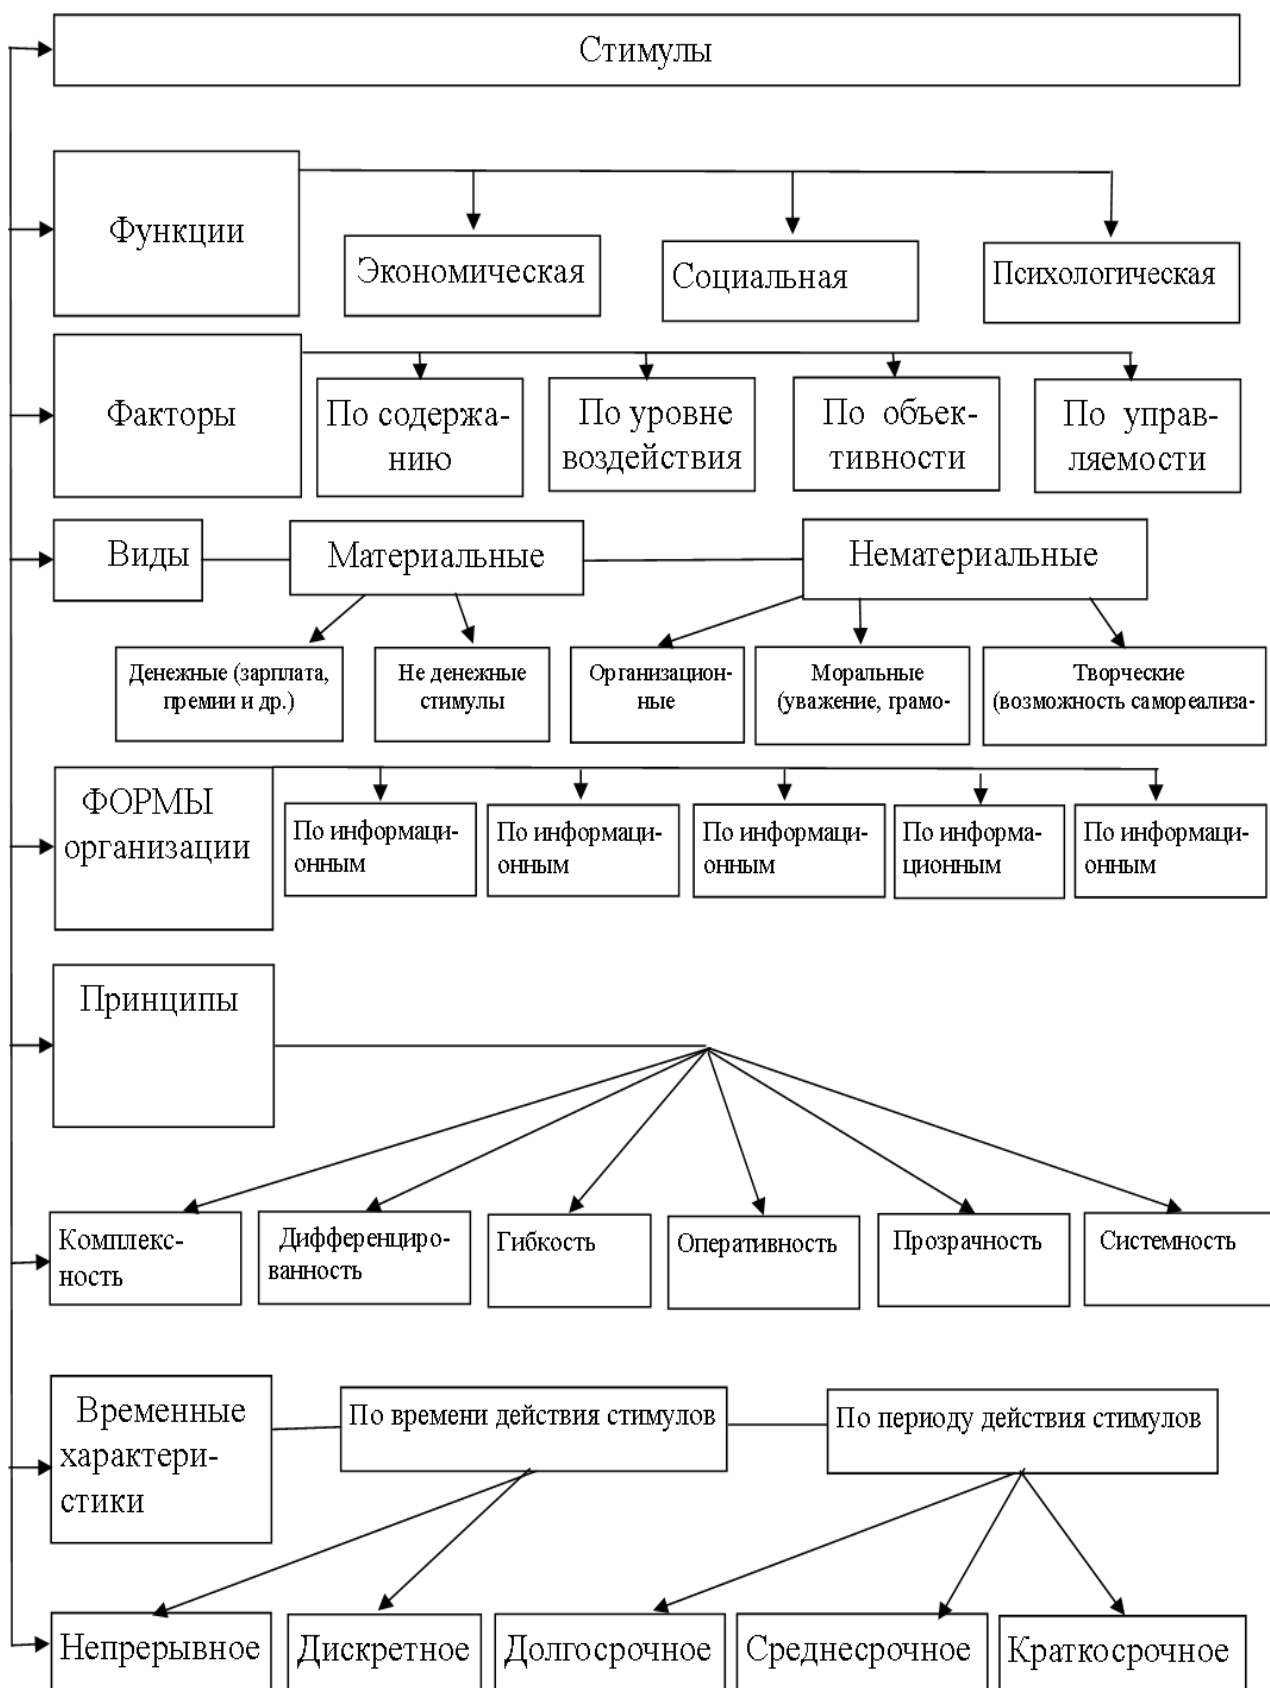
Стимулы

Функции

Экономическая

Социальная

Психологическая

Факторы

По содержанию

По уровне воздействия

По объективности

По управляемости

Виды

Материальные

Нематериальные

Денежные (зарплата, премии и др.)

Не денежные стимулы

Организационные

Моральные (уважение, грамо-

Творческие (возможность самореализа-

ФОРМЫ организации

По информационным

По информационным

По информационным

По информационным

По информационным

Принципы

Комплексность

Дифференцированность

Гибкость

Оперативность

Прозрачность

Системность

Временные характеристики

По времени действия стимулов

По периоду действия стимулов

Непрерывное

Дискретное

Долгосрочное

Среднесрочное

Краткосрочное